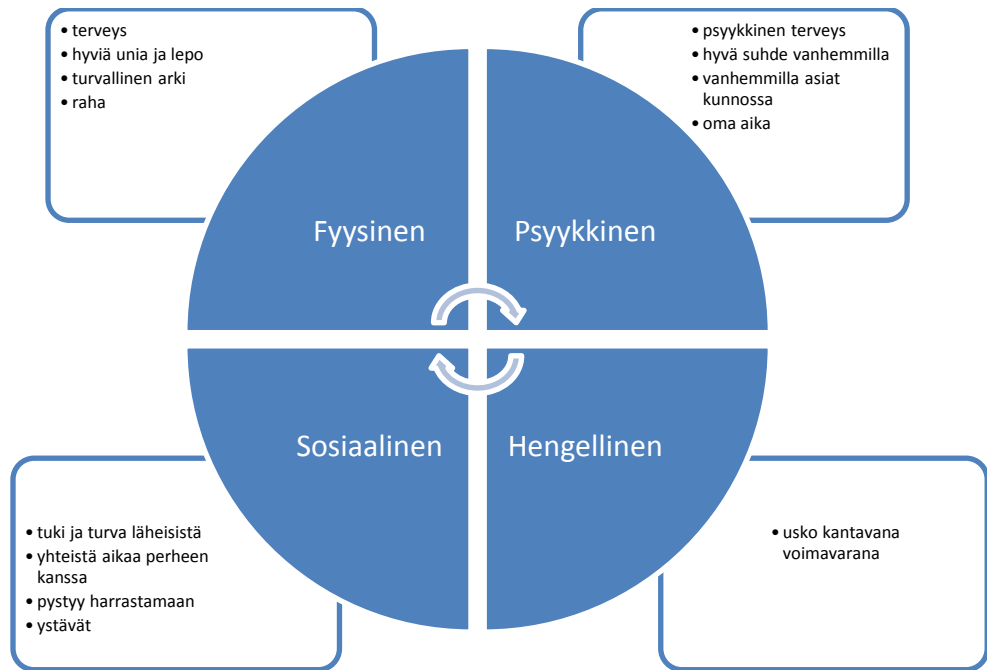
• terveys
• hyviä unia ja lepo
• turvallinen arki
• raha

• psyykkinen terveys
• hyvä suhde vanhemmilla
• vanhemmilla asiat kunnossa
• oma aika

Fyysinen

Psyykkinen

Sosiaalinen

Hengellinen

• tuki ja turva läheisistä
• yhteistä aikaa perheen kanssa
• pystyy harrastamaan
• ystävät

• usko kantavana voimavarana